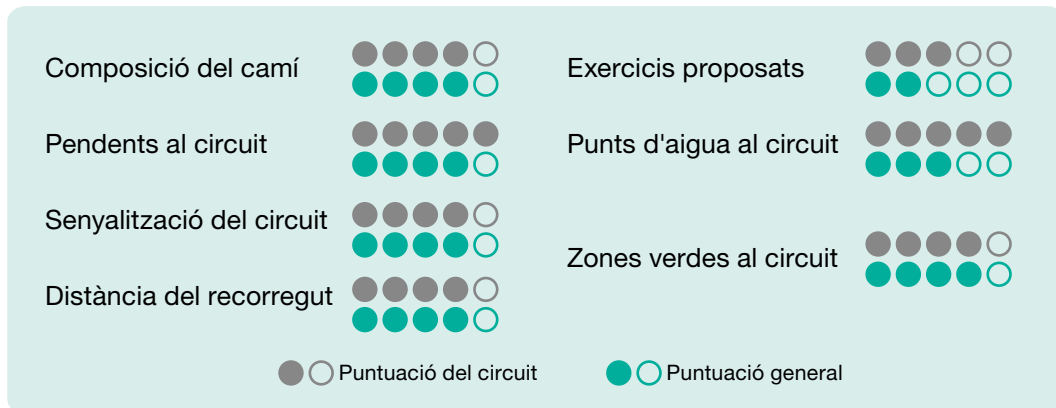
Composició del camí

Pendents al circuit

Senyalització del circuit

Distància del recorregut

Exercicis proposats

Punts d'aigua al circuit

Zones verdes al circuit

Puntuació del circuit

Puntuació general